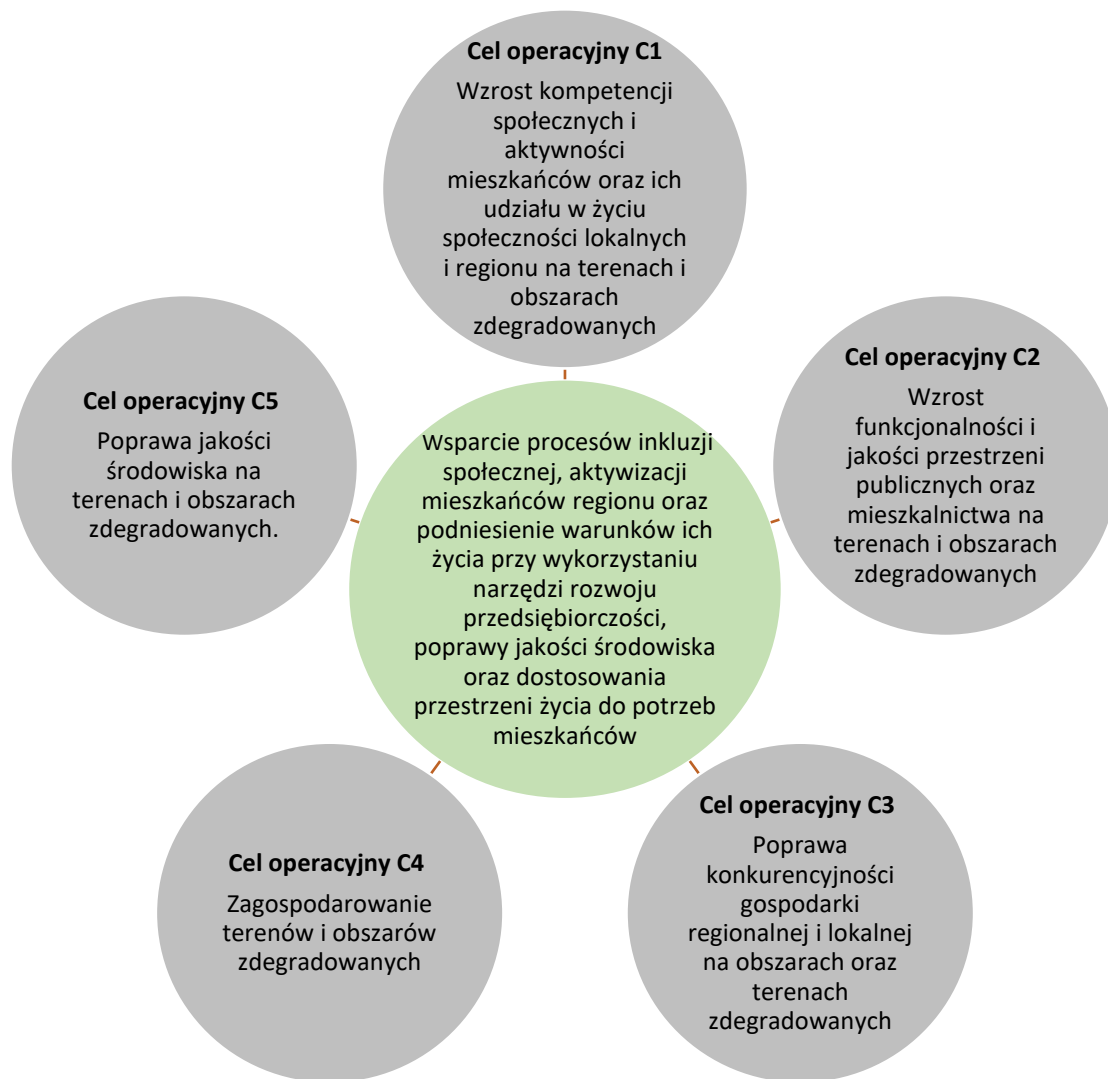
Cel operacyjny C1

Wzrost kompetencji społecznych i aktywności mieszkańców oraz ich udziału w życiu społeczności lokalnych i regionu na terenach i obszarach zdegradowanych

Cel operacyjny C5

Poprawa jakości środowiska na terenach i obszarach zdegradowanych.

Wsparcie procesów inkluzji społecznej, aktywizacji mieszkańców regionu oraz podniesienie warunków ich życia przy wykorzystaniu narzędzi rozwoju przedsiębiorczości, poprawy jakości środowiska oraz dostosowania przestrzeni życia do potrzeb mieszkańców

Cel operacyjny C2

Wzrost funkcjonalności i jakości przestrzeni publicznych oraz mieszkalnictwa na terenach i obszarach zdegradowanych

Cel operacyjny C4

Zagospodarowanie terenów i obszarów zdegradowanych

Cel operacyjny C3

Poprawa konkurencyjności gospodarki regionalnej i lokalnej na obszarach oraz terenach zdegradowanych